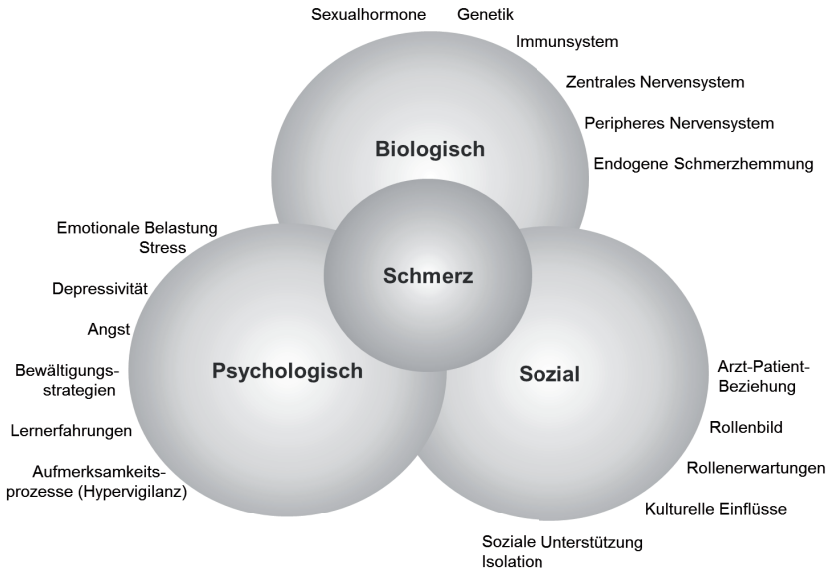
Sexualhormone Genetik

Immunsystem

Zentrales Nervensystem

Peripheres Nervensystem

Endogene Schmerzhemmung

Biologisch

Schmerz

Psychologisch

Sozial

Emotionale Belastung
Stress

Depressivität

Angst

Bewältigungsstrategien

Lernerfahrungen

Aufmerksamkeitsprozesse (Hypervigilanz)

Arzt-Patient-Beziehung

Rollenbild

Rollenerwartungen

Kulturelle Einflüsse

Soziale Unterstützung
Isolation